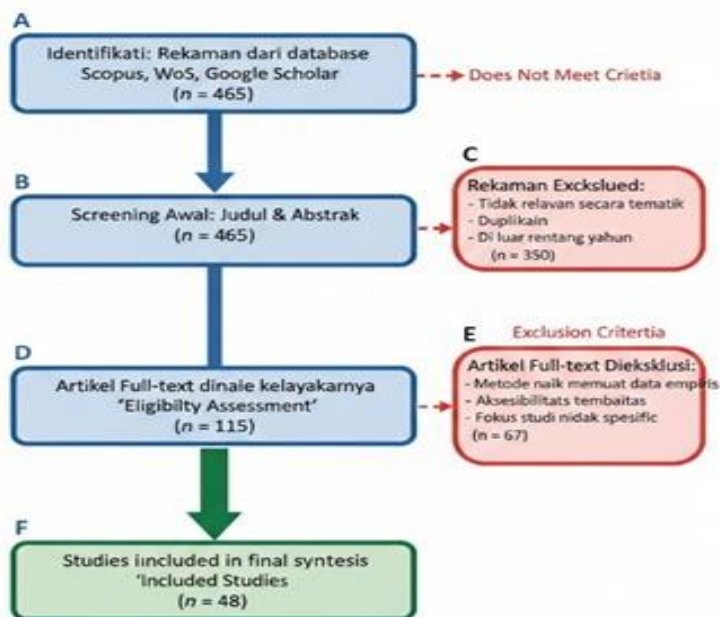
A

Identifikati: Rekaman dari database Scopus, WoS, Google Scholar ($n$ = 465)

Does Not Meet Crietia

B

Screening Awal: Judul & Abstrak ($n$ = 465)

C

Rekaman Exckslued:
- Tidak relavan secara tematik
- Duplikain
- Di luar rentang yahun
($n$ = 350)

D

Artikel Full-text dinaie kelayakarnya 'Eligibilty Assessment' ($n$ = 115)

E Exclusion Critertia

Artikel Full-text Dieksklusi:
- Metode naik memuat data empiris
- Aksesibilitats tembaitas
- Fokus studi nidak spesific
($n$ = 67)

F

Studies iincluded in final syntesis 'Included Studies ($n$ = 48)